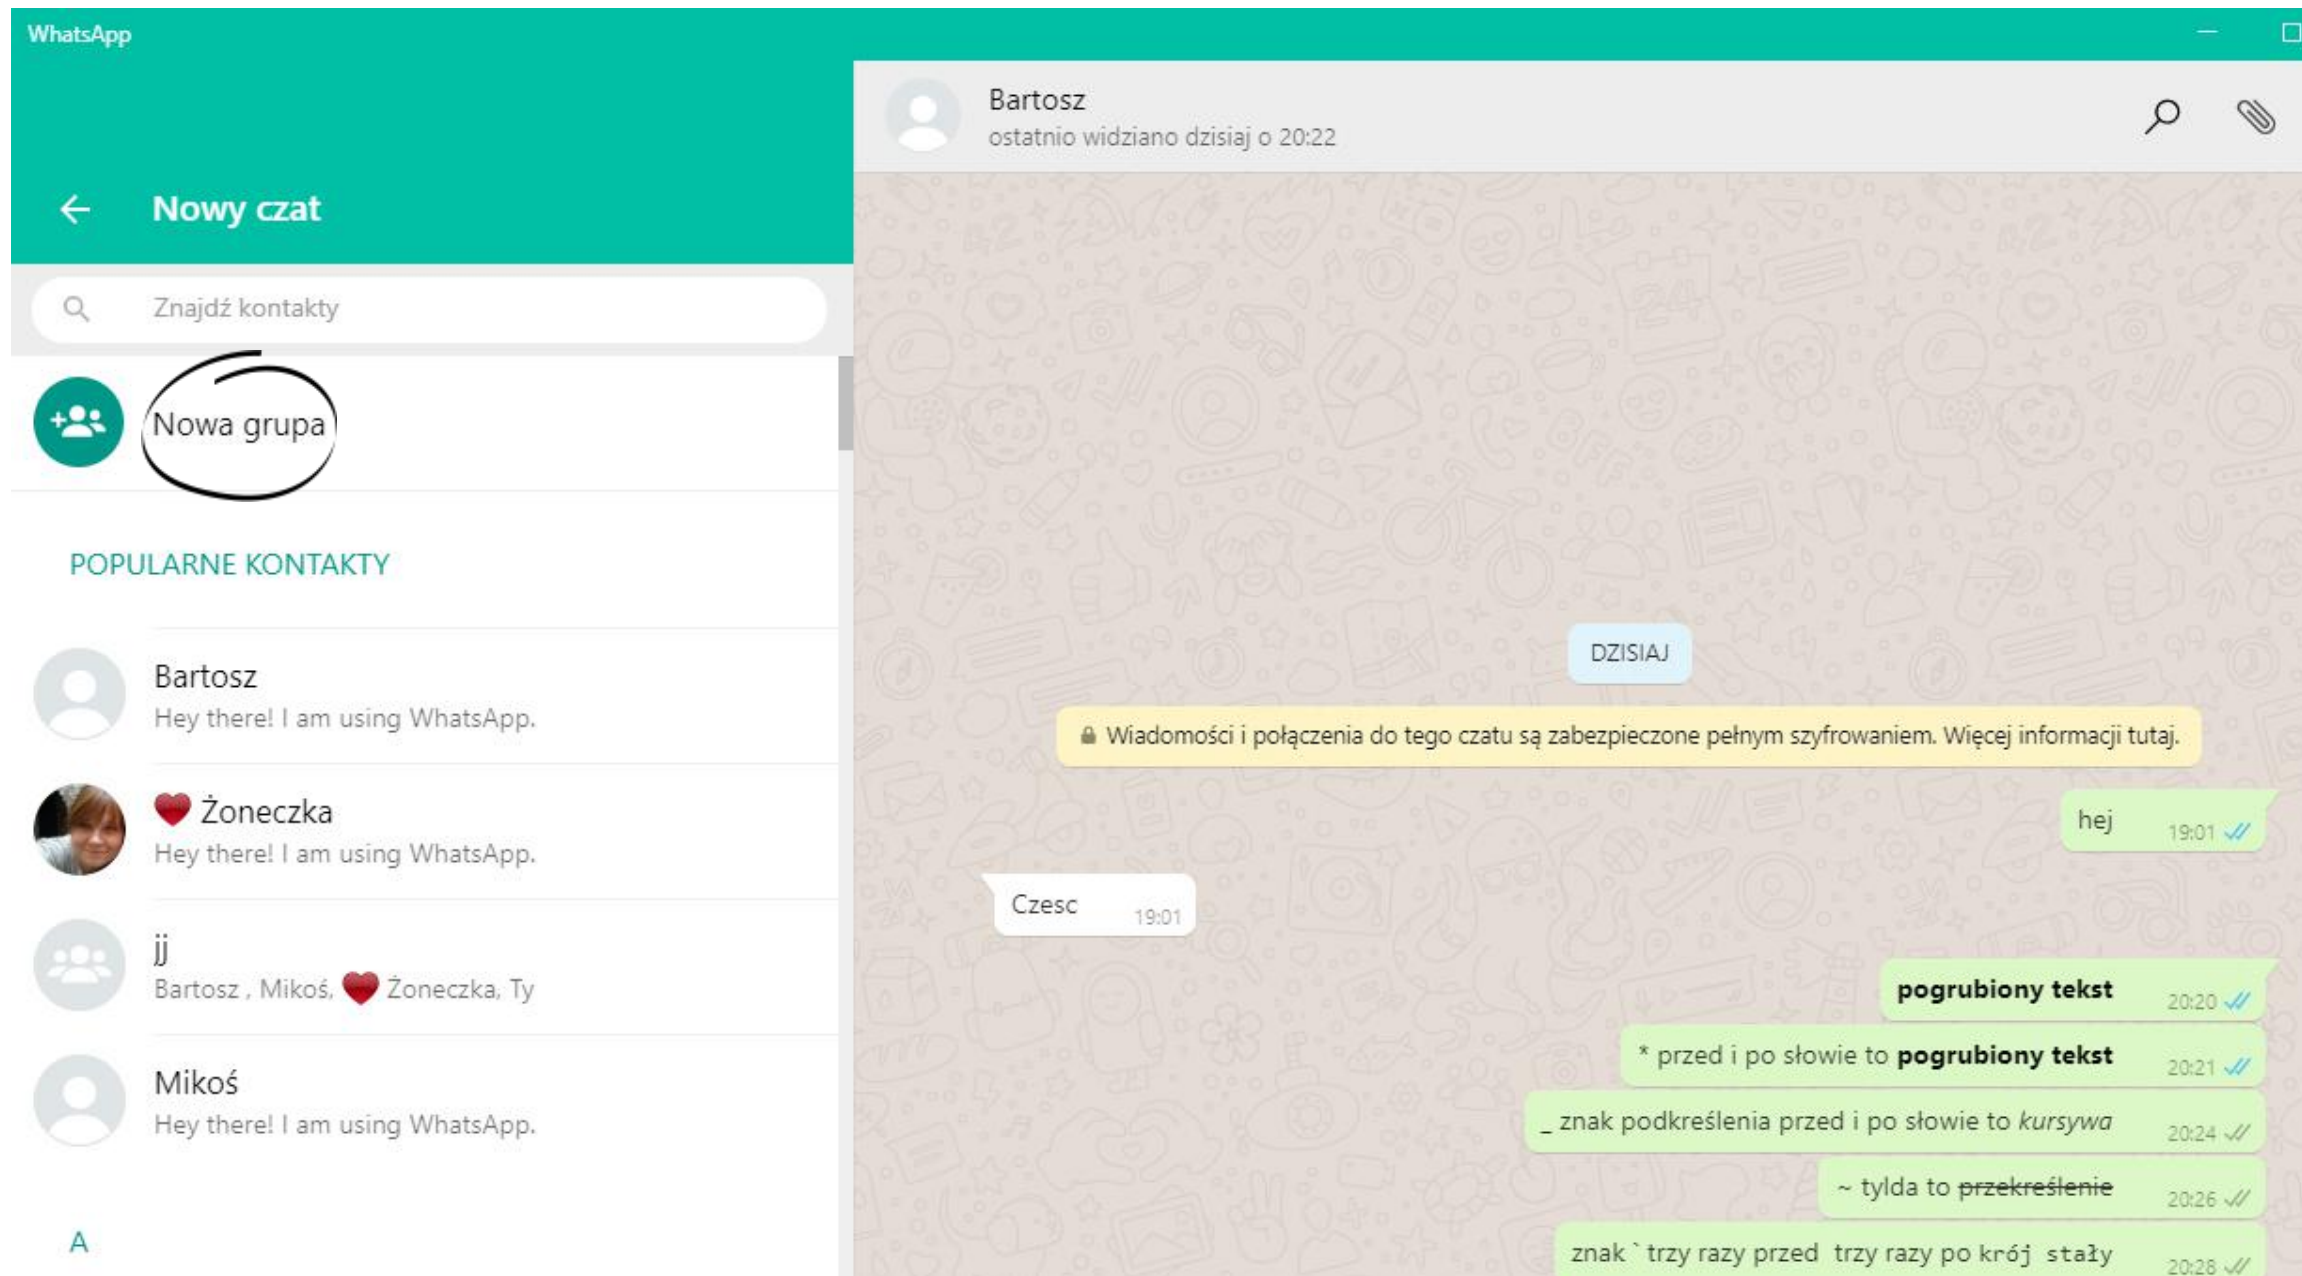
WhatsApp

Nowy czat

Znajdź kontakty

Nowa grupa

POPULARNE KONTAKTY

Bartosz
Hey there! I am using WhatsApp.

Żoneczka
Hey there! I am using WhatsApp.

jj
Bartosz , Mikoś, Żoneczka, Ty

Mikoś
Hey there! I am using WhatsApp.

A

Bartosz
ostatnio widziano dzisiaj o 20:22

DZISIAJ

Wiadomości i połączenia do tego czatu są zabezpieczone pełnym szyfrowaniem. Więcej informacji tutaj.

hej 19:01

Czesc 19:01

**pogrubiony tekst** 20:20

* przed i po słowie to **pogrubiony tekst** 20:21

_ znak podkreślenia przed i po słowie to *kursywa* 20:24

~ tylda to ~~przekreślenie~~ 20:26

znak ` trzy razy przed trzy razy po `krój stały` 20:28